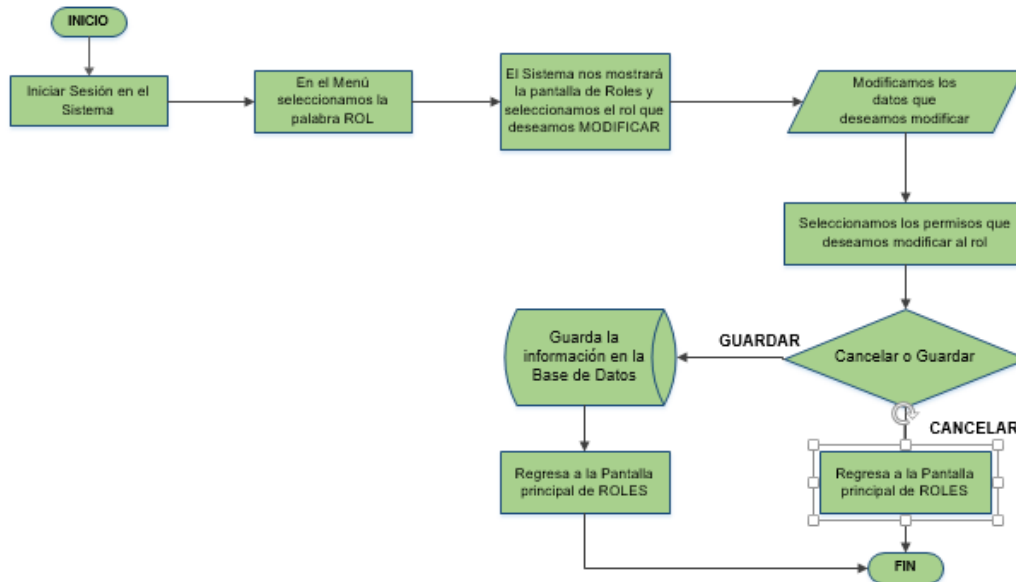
INICIO

Iniciar Sesión en el Sistema

En el Menú seleccionamos la palabra ROL

El Sistema nos mostrará la pantalla de Roles y seleccionamos el rol que deseamos MODIFICAR

Modificamos los datos que deseamos modificar

Seleccionamos los permisos que deseamos modificar al rol

Cancelar o Guardar

GUARDAR

Guarda la información en la Base de Datos

CANCELAR

Regresa a la Pantalla principal de ROLES

Regresa a la Pantalla principal de ROLES

FIN